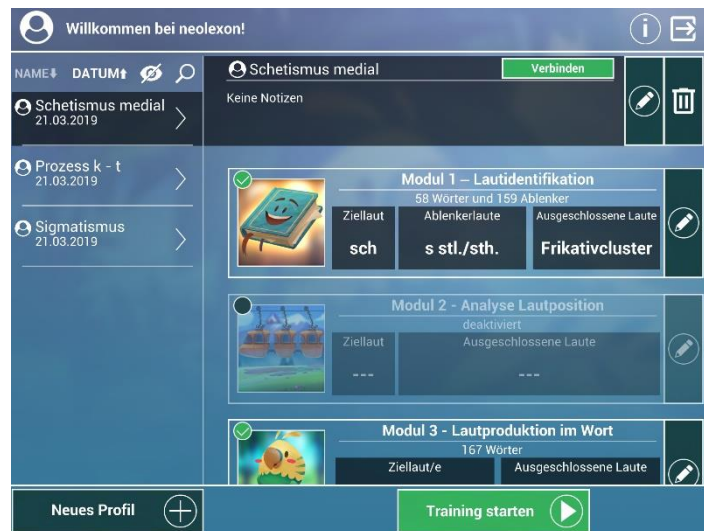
Willkommen bei neolexon!

NAME DATUM

Schetismus medial
21.03.2019

Prozess k - t
21.03.2019

Sigmatismus
21.03.2019

Schetismus medial
Verbinden
Keine Notizen

Modul 1 – Lautidentifikation
58 Wörter und 159 Ablenker

| Ziellaut | Ablenkerlaute | Ausgeschlossene Laute |
|---|---|---|
| sch | s stl./sth. | Frikativcluster |

Modul 2 - Analyse Lautposition
deaktiviert

| Ziellaut | Ausgeschlossene Laute |
|---|---|
| --- | --- |

Modul 3 - Lautproduktion im Wort
167 Wörter

| Ziellaut/e | Ausgeschlossene Laute |
|---|---|

Neues Profil

Training starten